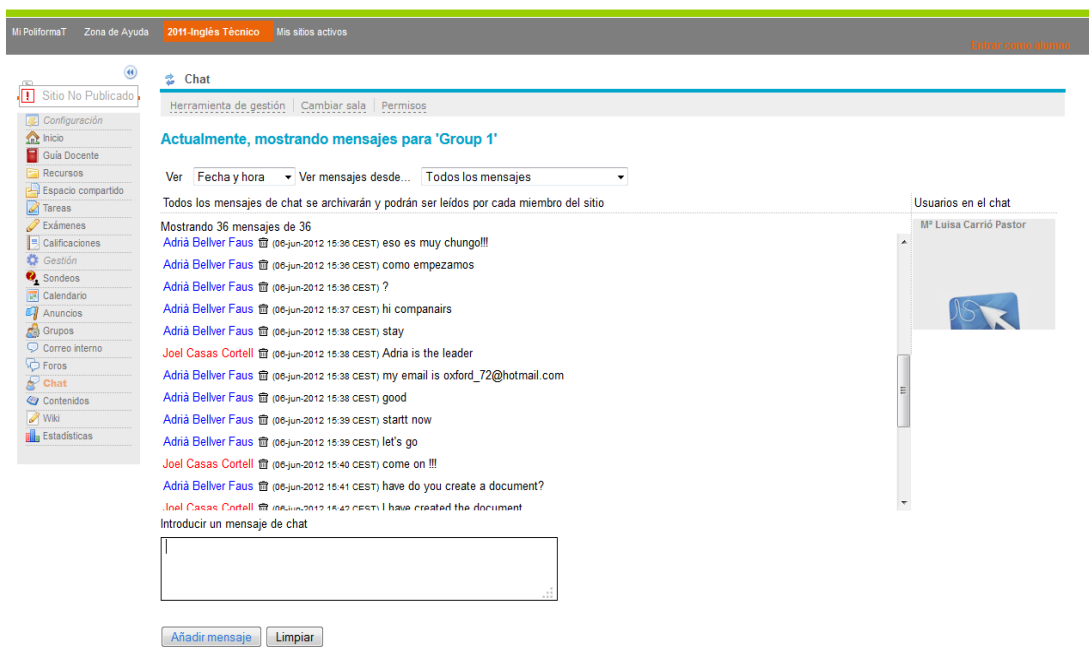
Mi PoliformaT Zona de Ayuda 2011-Inglés Técnico Mis sitios activos

Entrar como alumno

Sitio No Publicado

Configuración
Inicio
Guía Docente
Recursos
Espacio compartido
Tareas
Exámenes
Calificaciones
Gestión
Sondeos
Calendario
Anuncios
Grupos
Correo interno
Foros
Chat
Contenidos
Wiki
Estadísticas

Chat

Herramienta de gestión | Cambiar sala | Permisos

Actualmente, mostrando mensajes para 'Group 1'

Ver Fecha y hora Ver mensajes desde... Todos los mensajes

Todos los mensajes de chat se archivarán y podrán ser leídos por cada miembro del sitio

Usuarios en el chat

Mª Luisa Carrió Pastor

Mostrando 36 mensajes de 36

Adrià Bellver Faus (06-jun-2012 15:36 CEST) eso es muy chungo!!!
Adrià Bellver Faus (06-jun-2012 15:36 CEST) como empezamos
Adrià Bellver Faus (06-jun-2012 15:36 CEST) ?
Adrià Bellver Faus (06-jun-2012 15:37 CEST) hi companairs
Adrià Bellver Faus (06-jun-2012 15:38 CEST) stay
Joel Casas Cortell (06-jun-2012 15:38 CEST) Adria is the leader
Adrià Bellver Faus (06-jun-2012 15:38 CEST) my email is oxford_72@hotmail.com
Adrià Bellver Faus (06-jun-2012 15:38 CEST) good
Adrià Bellver Faus (06-jun-2012 15:39 CEST) startt now
Adrià Bellver Faus (06-jun-2012 15:39 CEST) let's go
Joel Casas Cortell (06-jun-2012 15:40 CEST) come on !!!
Adrià Bellver Faus (06-jun-2012 15:41 CEST) have do you create a document?
Joel Casas Cortell (06-jun-2012 15:42 CEST) I have created the document

Introducir un mensaje de chat

Añadir mensaje Limpiar